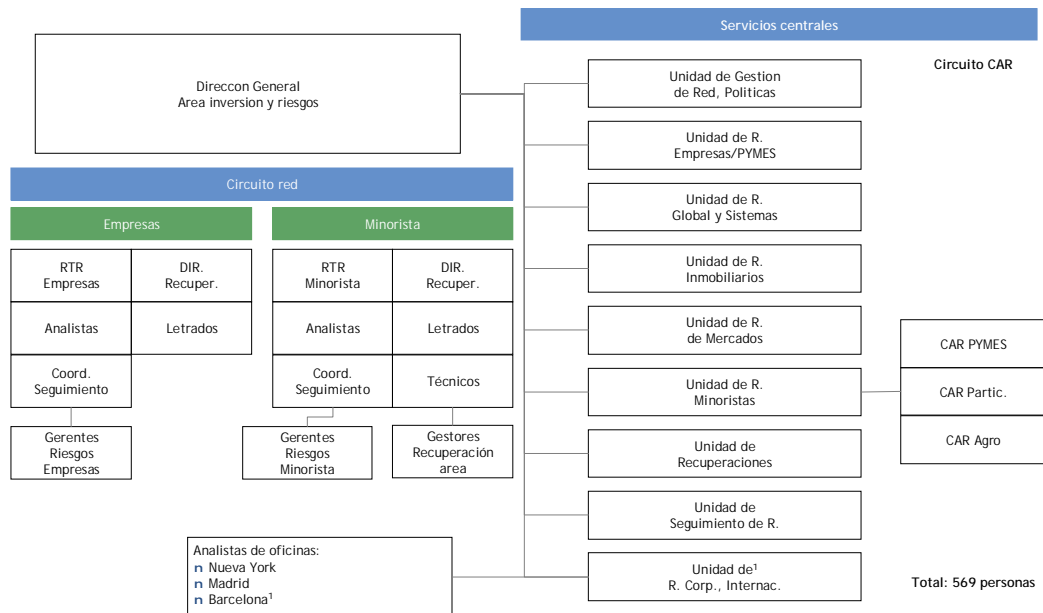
Servicios centrales

Direccon General
Area inversion y riesgos

Circuito CAR

Unidad de Gestion de Red, Politicas

Unidad de R. Empresas/PYMES

Unidad de R. Global y Sistemas

Unidad de R. Inmobiliarios

Unidad de R. de Mercados

Unidad de R. Minoristas

Unidad de Recuperaciones

Unidad de Seguimiento de R.

Unidad de$^1$ R. Corp., Internac.

CAR PYMES

CAR Partic.

CAR Agro

Total: 569 personas

Circuito red

Empresas

| RTR Empresas | DIR. Recuper. |
|---|---|
| Analistas | Letrados |
| Coord. Seguimiento | |

Gerentes Riesgos Empresas

Minorista

| RTR Minorista | DIR. Recuper. |
|---|---|
| Analistas | Letrados |
| Coord. Seguimiento | Técnicos |

Gerentes Riesgos Minorista

Gestores Recuperación area

Analistas de oficinas:
n Nueva York
n Madrid
n Barcelona$^1$